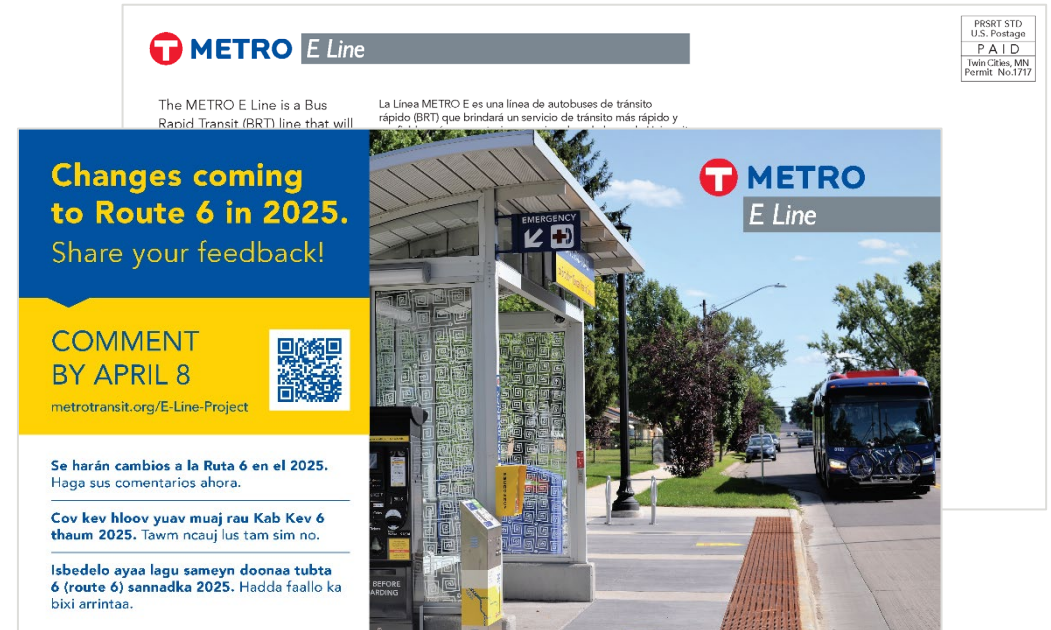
METRO E Line

PRSRT STD
U.S. Postage
PAID
Twin Cities, MN
Permit No.1717

The METRO E Line is a Bus Rapid Transit (BRT) line that will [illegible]

La Línea METRO E es una línea de autobuses de tránsito rápido (BRT) que brindará un servicio de tránsito más rápido y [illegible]

Changes coming to Route 6 in 2025.
Share your feedback!

COMMENT BY APRIL 8
metrotransit.org/E-Line-Project

Se harán cambios a la Ruta 6 en el 2025. Haga sus comentarios ahora.

Cov kev hloov yuav muaj rau Kab Kev 6 thaum 2025. Tawm ncauj lus tam sim no.

Isbedelo ayaa lagu sameyn doonaa tubta 6 (route 6) sannadka 2025. Hadda faallo ka bixi arrintaa.

METRO
E Line

EMERGENCY

BEFORE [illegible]ARDING